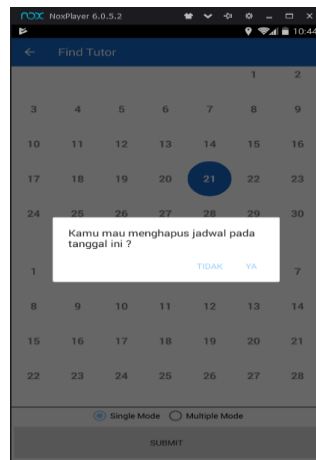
NOX NoxPlayer 6.0.5.2
10:44
Find Tutor

| | | | | | 1 | 2 |
|---|---|---|---|---|---|---|
| 3 | 4 | 5 | 6 | 7 | 8 | 9 |
| 10 | 11 | 12 | 13 | 14 | 15 | 16 |
| 17 | 18 | 19 | 20 | 21 | 22 | 23 |
| 24 | 25 | 26 | 27 | 28 | 29 | 30 |

Kamu mau menghapus jadwal pada tanggal ini ?

TIDAK YA

| 1 | | | | | | 7 |
|---|---|---|---|---|---|---|
| 8 | 9 | 10 | 11 | 12 | 13 | 14 |
| 15 | 16 | 17 | 18 | 19 | 20 | 21 |
| 22 | 23 | 24 | 25 | 26 | 27 | 28 |

Single Mode Multiple Mode

SUBMIT